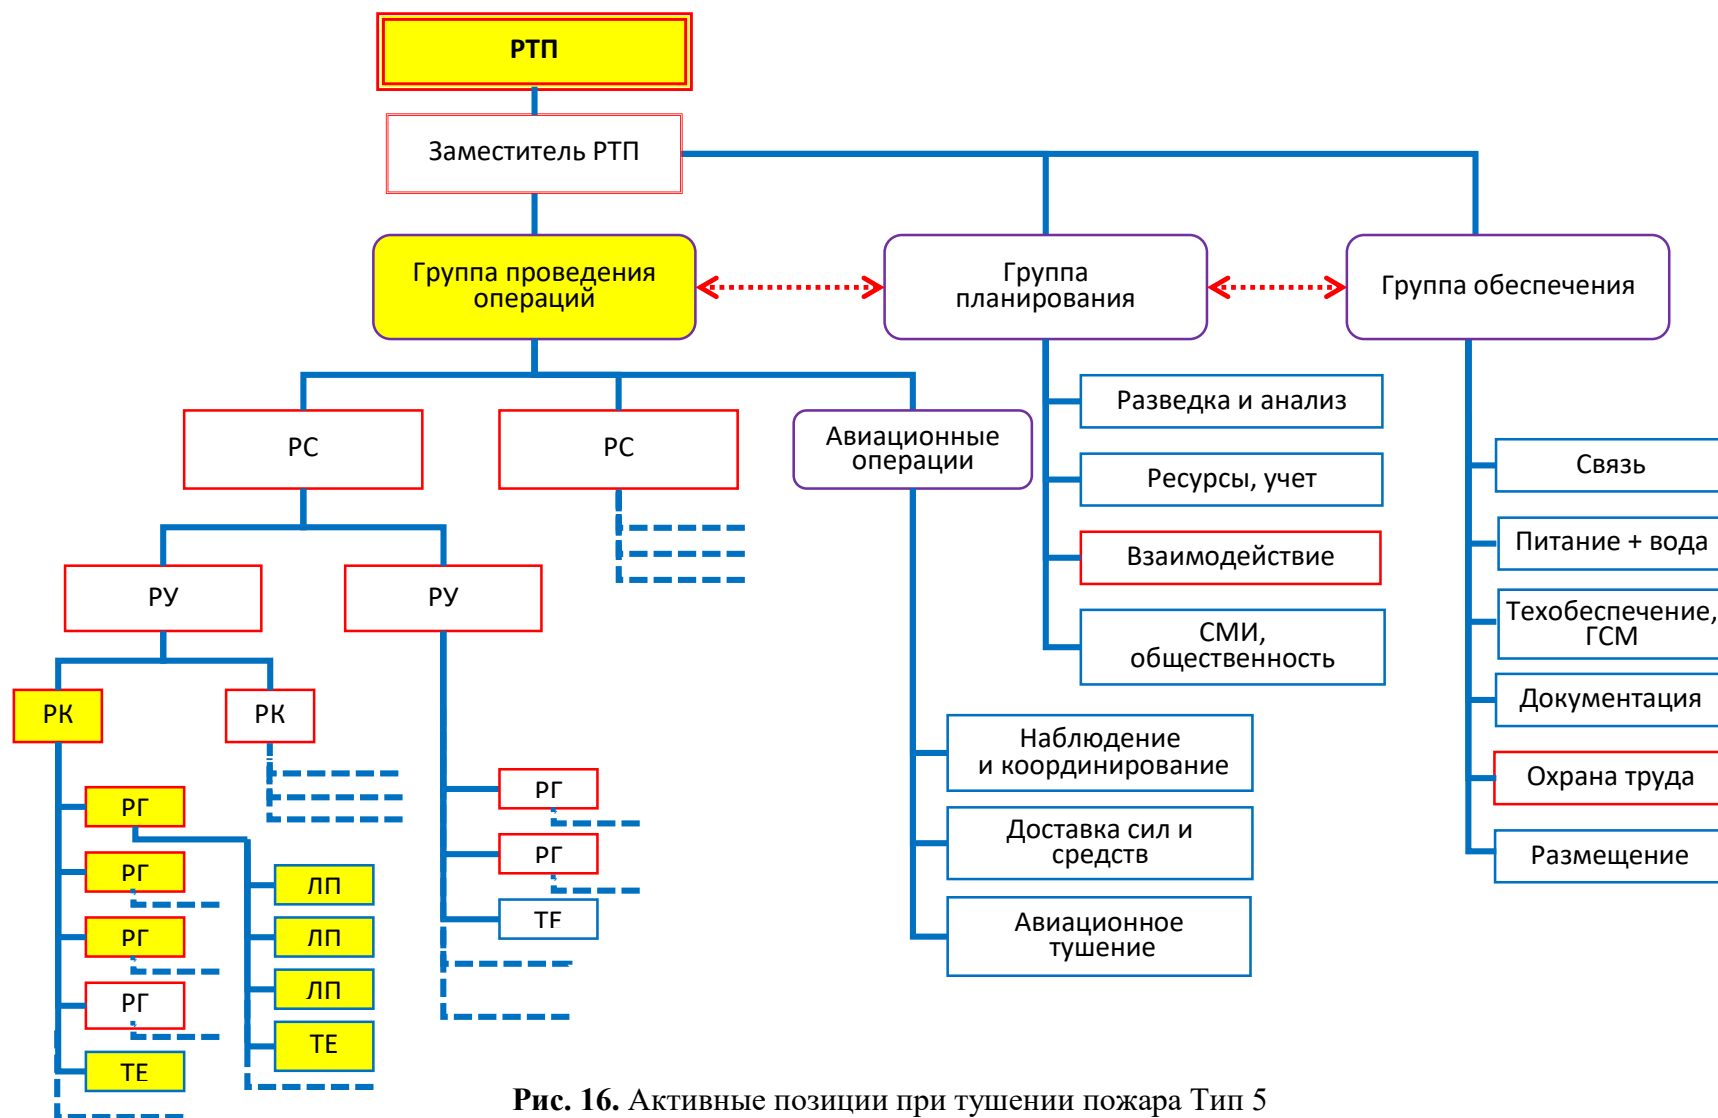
РТП

Заместитель РТП

Группа проведения операций

Группа планирования

Группа обеспечения

РС

РС

Авиационные операции

Разведка и анализ

Ресурсы, учет

Взаимодействие

СМИ, общественность

Связь

Питание + вода

Техобеспечение, ГСМ

Документация

Охрана труда

Размещение

РУ

РУ

РК

РК

РГ

РГ

РГ

РГ

ТЕ

ЛП

ЛП

ЛП

ТЕ

РГ

РГ

ТF

Наблюдение и координирование

Доставка сил и средств

Авиационное тушение

**Рис. 16.** Активные позиции при тушении пожара Тип 5